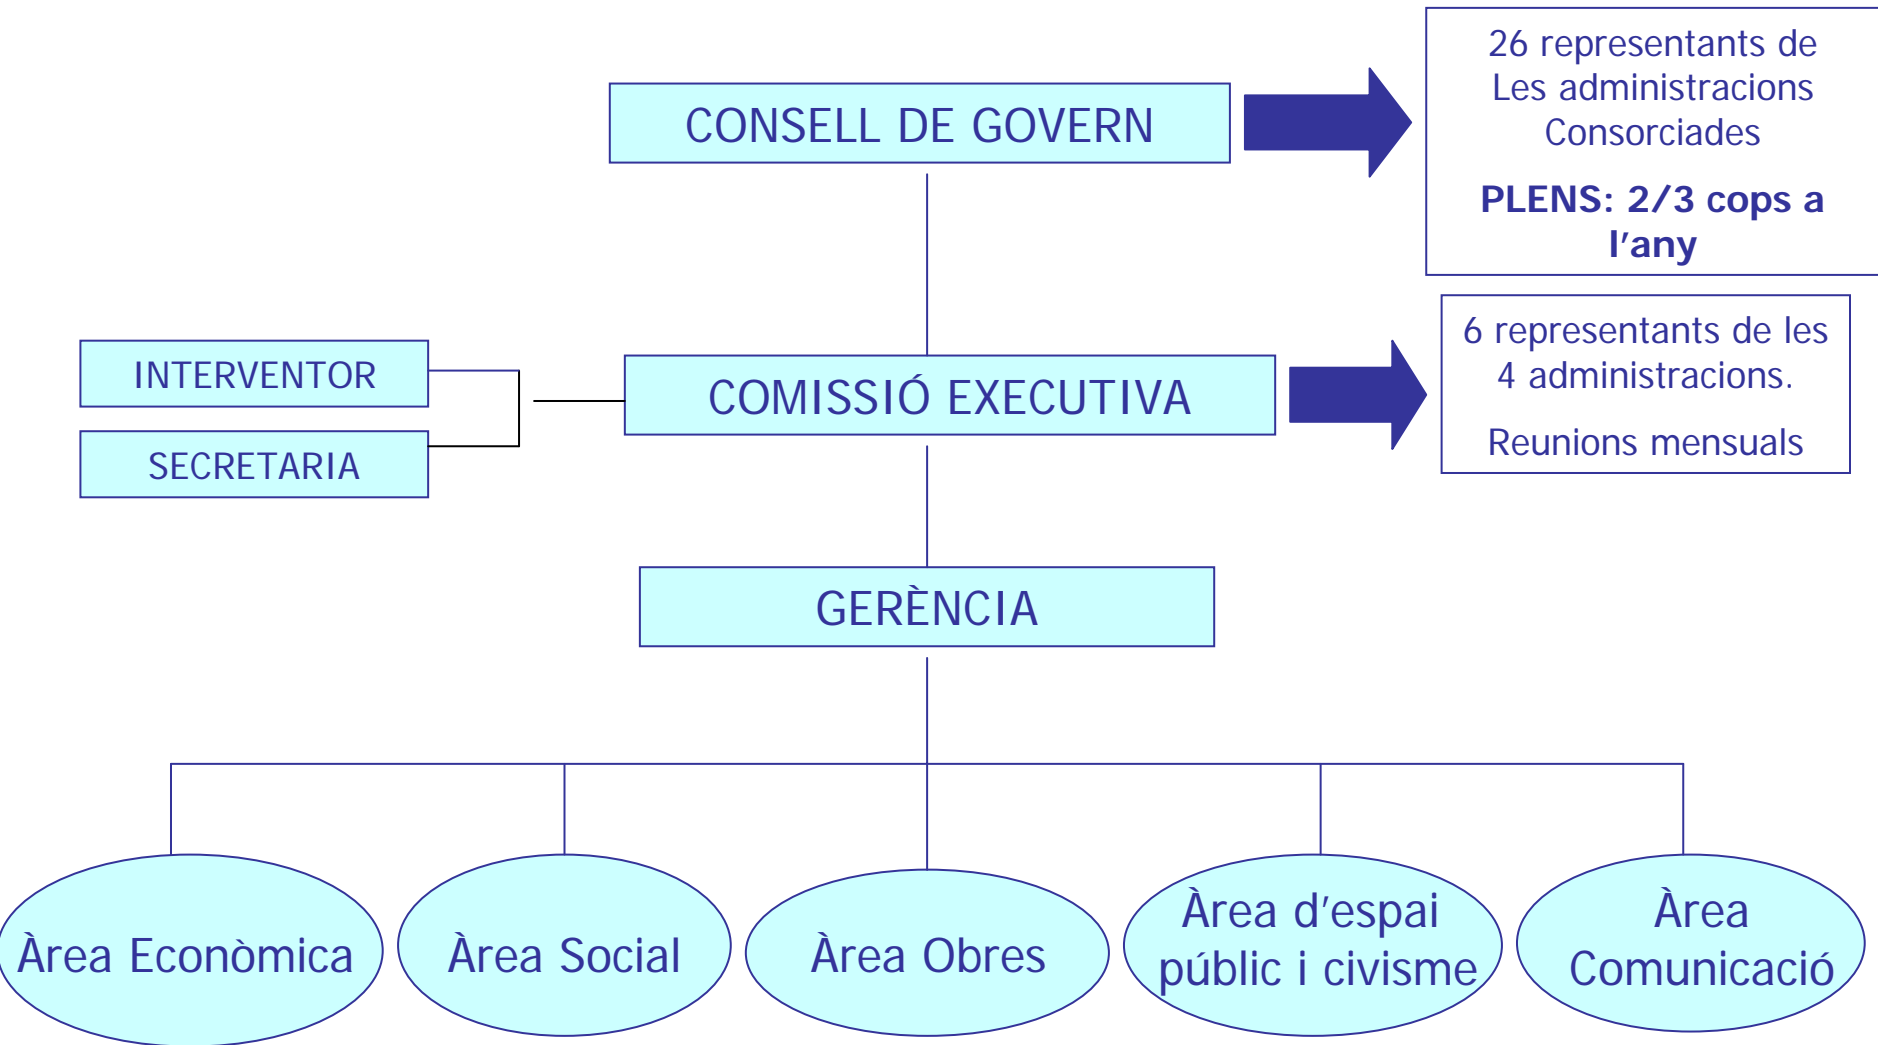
CONSELL DE GOVERN

26 representants de Les administracions Consorciades

**PLENS: 2/3 cops a l'any**

INTERVENTOR

SECRETARIA

COMISSIÓ EXECUTIVA

6 representants de les 4 administracions.

Reunions mensuals

GERÈNCIA

Àrea Econòmica

Àrea Social

Àrea Obres

Àrea d'espai públic i civisme

Àrea Comunicació